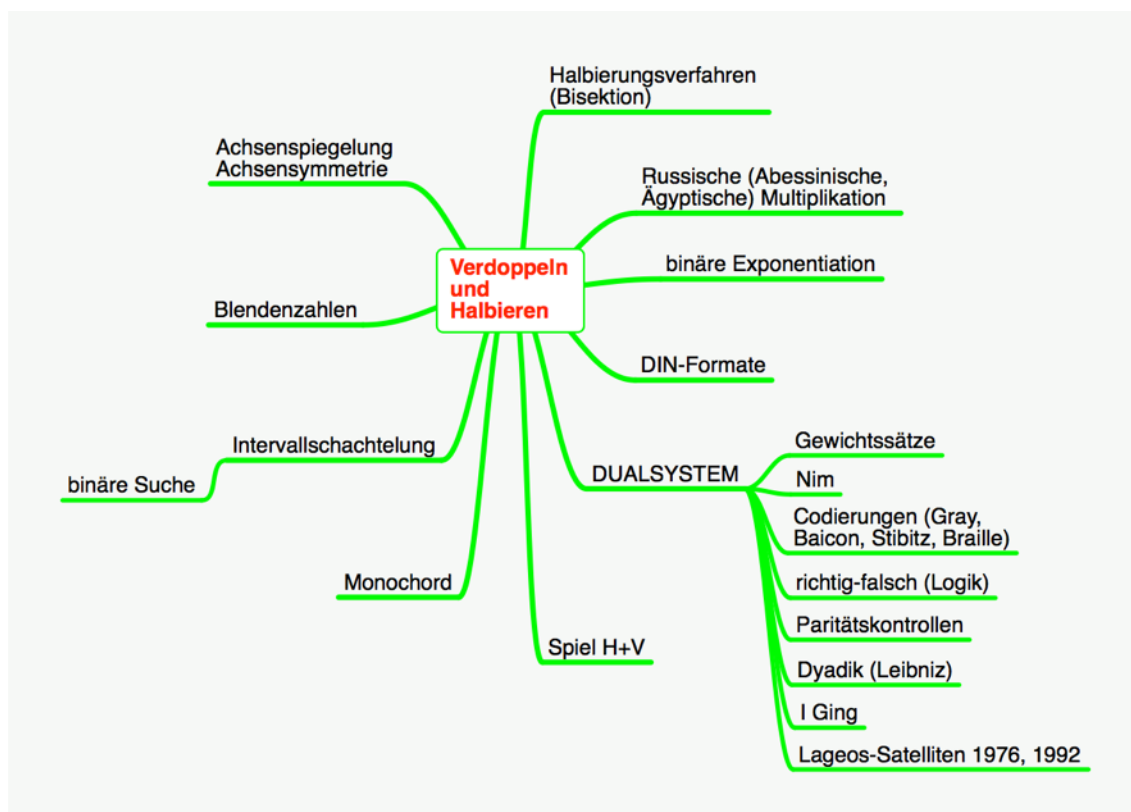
Verdoppeln und Halbieren

Halbierungsverfahren (Bisektion)

Russische (Abessinische, Ägyptische) Multiplikation

binäre Exponentiation

DIN-Formate

DUALSYSTEM

Gewichtssätze

Nim

Codierungen (Gray, Baicon, Stibitz, Braille)

richtig-falsch (Logik)

Paritätskontrollen

Dyadik (Leibniz)

I Ging

Lageos-Satelliten 1976, 1992

Spiel H+V

Monochord

Intervallschachtelung

binäre Suche

Blendenzahlen

Achsenspiegelung Achsensymmetrie